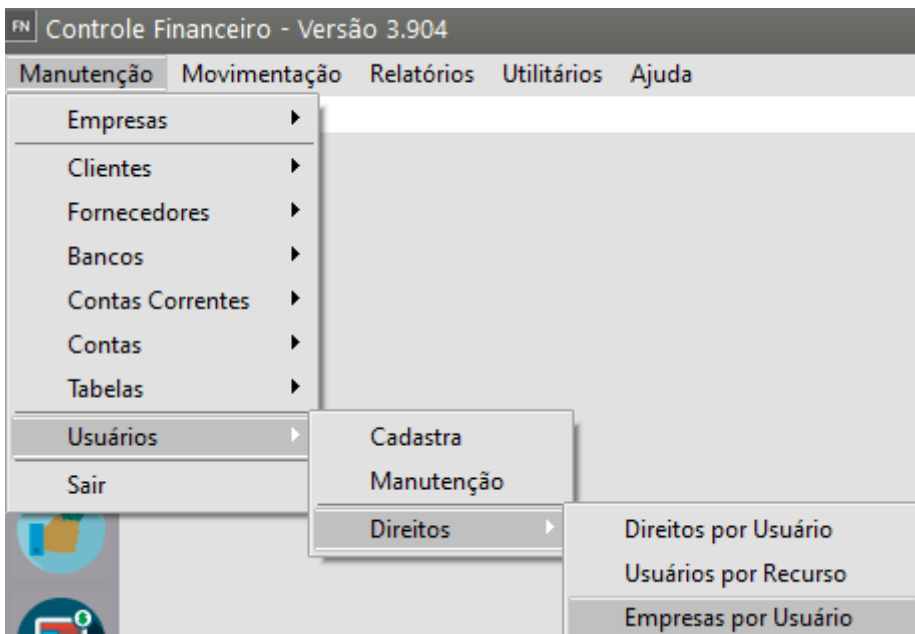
FN Controle Financeiro - Versão 3.904

Manutenção Movimentação Relatórios Utilitários Ajuda

Empresas
Clientes
Fornecedores
Bancos
Contas Correntes
Contas
Tabelas
Usuários
Sair

Cadastra
Manutenção
Direitos

Direitos por Usuário
Usuários por Recurso
Empresas por Usuário